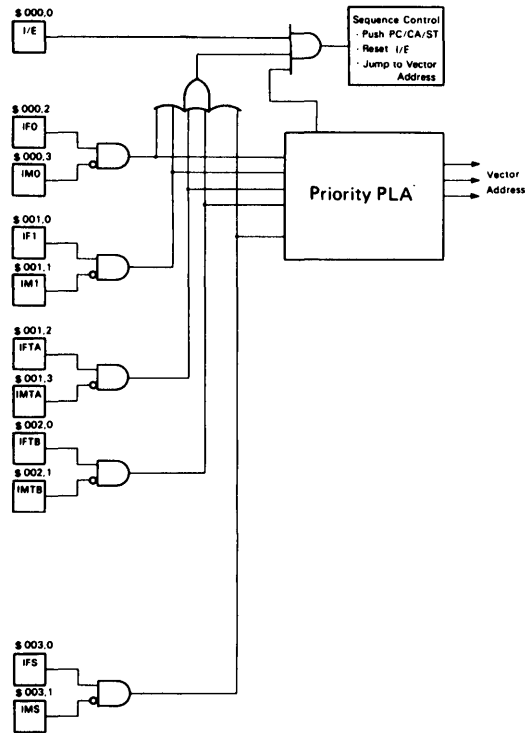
$ 000.0
I/E

Sequence Control
· Push PC/CA/ST
· Reset I/E
· Jump to Vector Address

$ 000.2
IF0
$ 000.3
IM0

Priority PLA

Vector
Address

$ 001.0
IF1
$ 001.1
IM1

$ 001.2
IFTA
$ 001.3
IMTA

$ 002.0
IFTB
$ 002.1
IMTB

$ 003.0
IFS
$ 003.1
IMS